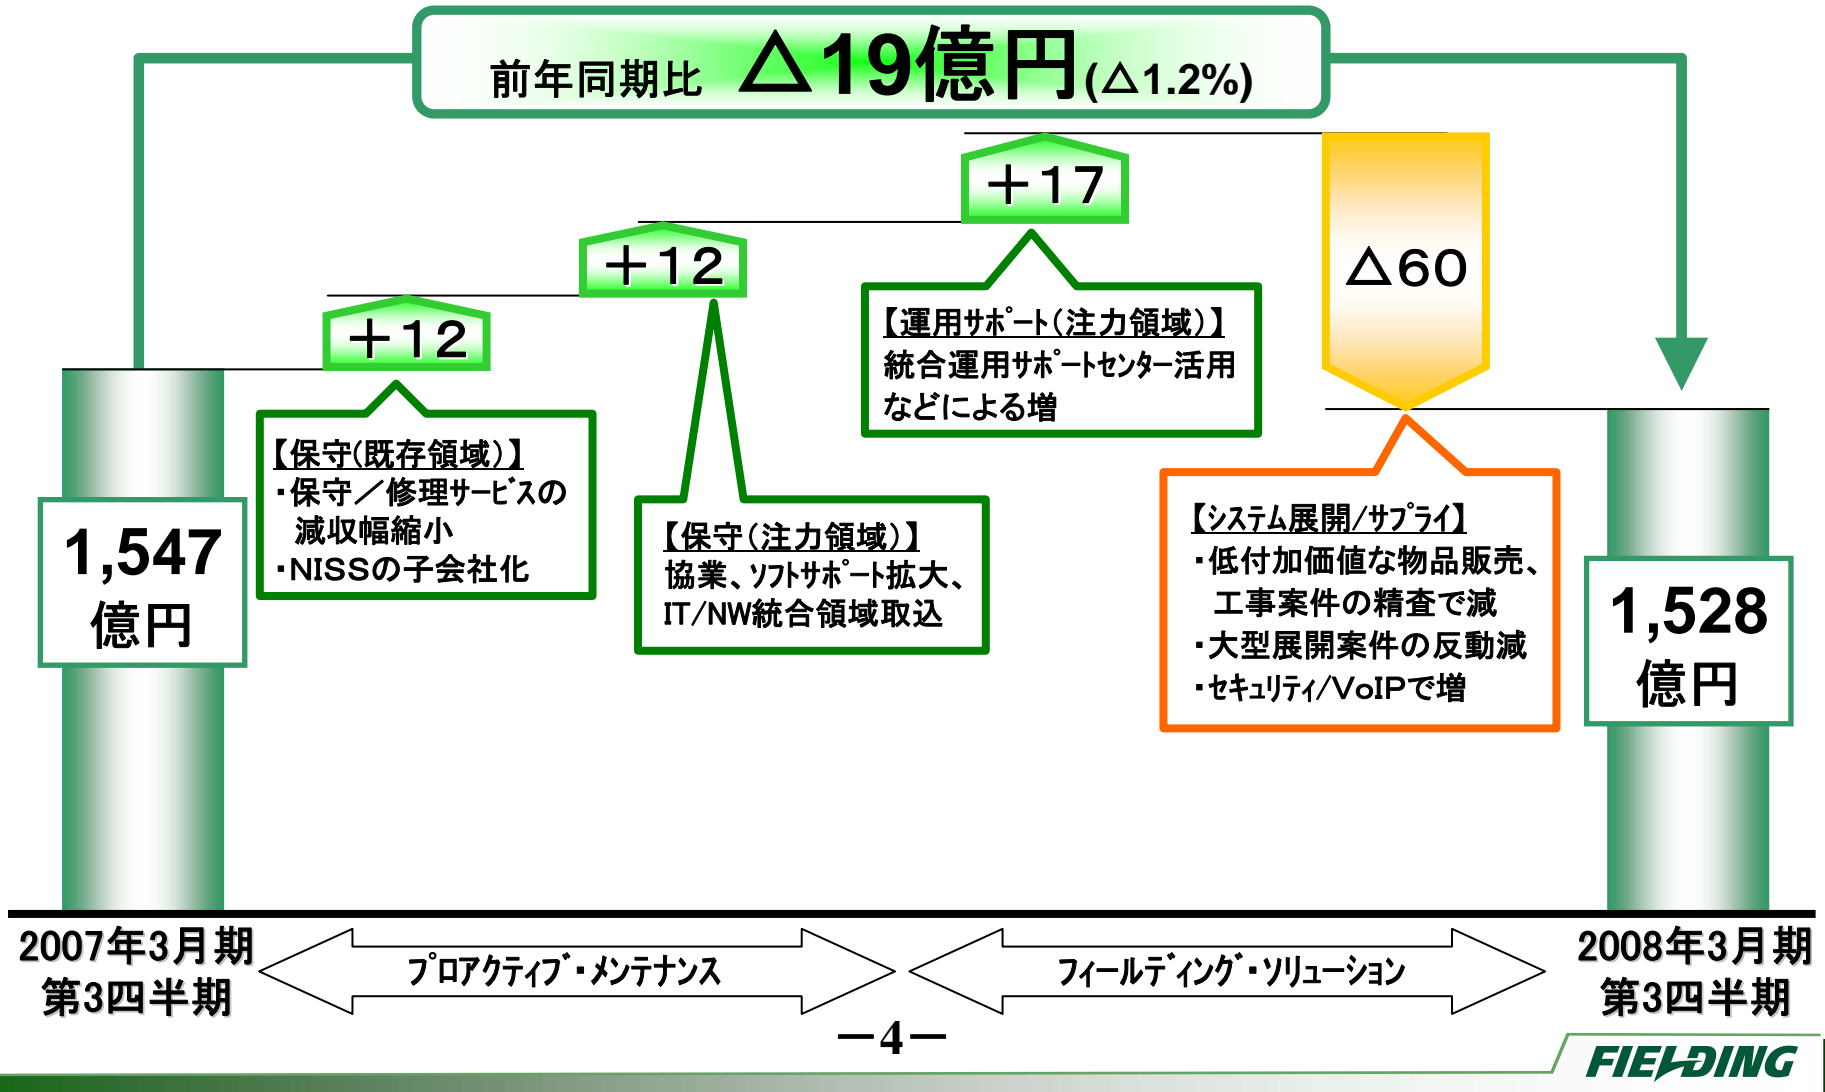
前年同期比 △19億円(△1.2%)

1,547
億円

＋12

【保守(既存領域)】
・保守／修理サービスの減収幅縮小
・NISSの子会社化

＋12

【保守(注力領域)】
協業、ソフトサポート拡大、IT/NW統合領域取込

＋17

【運用サポート(注力領域)】
統合運用サポートセンター活用などによる増

△60

【システム展開/サプライ】
・低付加価値な物品販売、工事案件の精査で減
・大型展開案件の反動減
・セキュリティ/VoIPで増

1,528
億円

2007年3月期
第3四半期

プロアクティブ・メンテナンス

フィールディング・ソリューション

2008年3月期
第3四半期

－4－

FIELDING